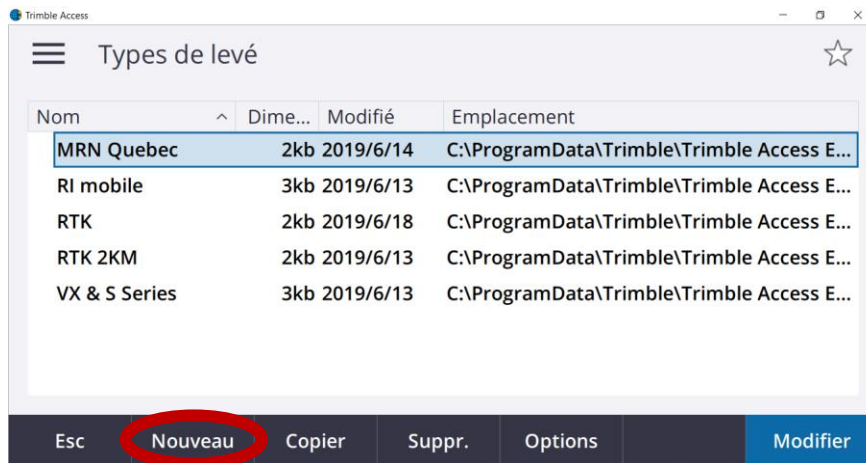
Trimble Access

Types de levé

| Nom | Dime... | Modifié | Emplacement |
|---|---|---|---|
| MRN Quebec | 2kb | 2019/6/14 | C:\ProgramData\Trimble\Trimble Access E... |
| RI mobile | 3kb | 2019/6/13 | C:\ProgramData\Trimble\Trimble Access E... |
| RTK | 2kb | 2019/6/18 | C:\ProgramData\Trimble\Trimble Access E... |
| RTK 2KM | 2kb | 2019/6/13 | C:\ProgramData\Trimble\Trimble Access E... |
| VX & S Series | 3kb | 2019/6/13 | C:\ProgramData\Trimble\Trimble Access E... |

Esc Nouveau Copier Suppr. Options Modifier